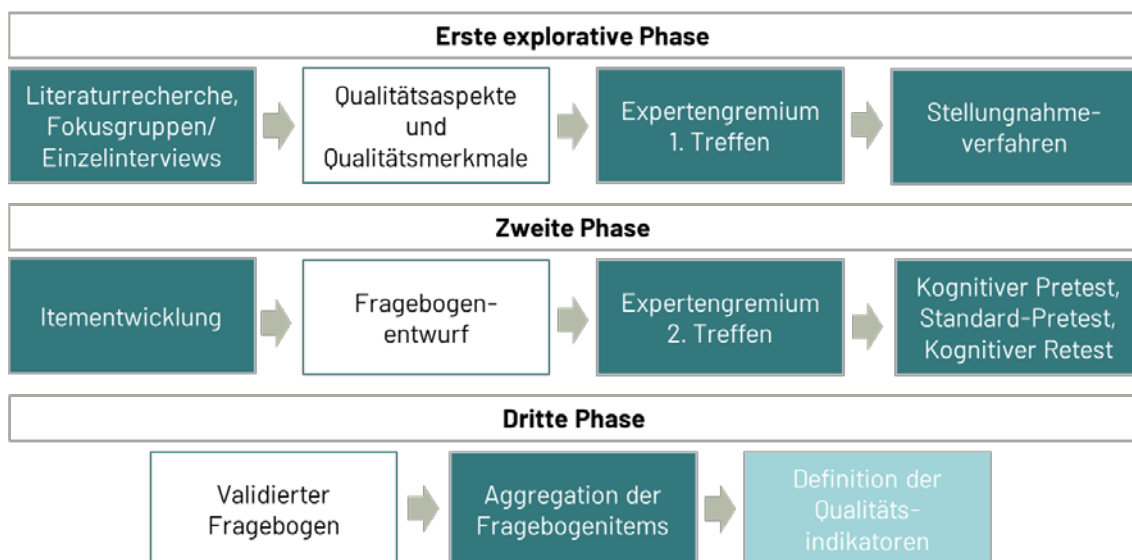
Erste explorative Phase

Literaturrecherche, Fokusgruppen/ Einzelinterviews

Qualitätsaspekte und Qualitätsmerkmale

Expertengremium 1. Treffen

Stellungnahmeverfahren

Zweite Phase

Itementwicklung

Fragebogenentwurf

Expertengremium 2. Treffen

Kognitiver Pretest, Standard-Pretest, Kognitiver Retest

Dritte Phase

Validierter Fragebogen

Aggregation der Fragebogenitems

Definition der Qualitätsindikatoren